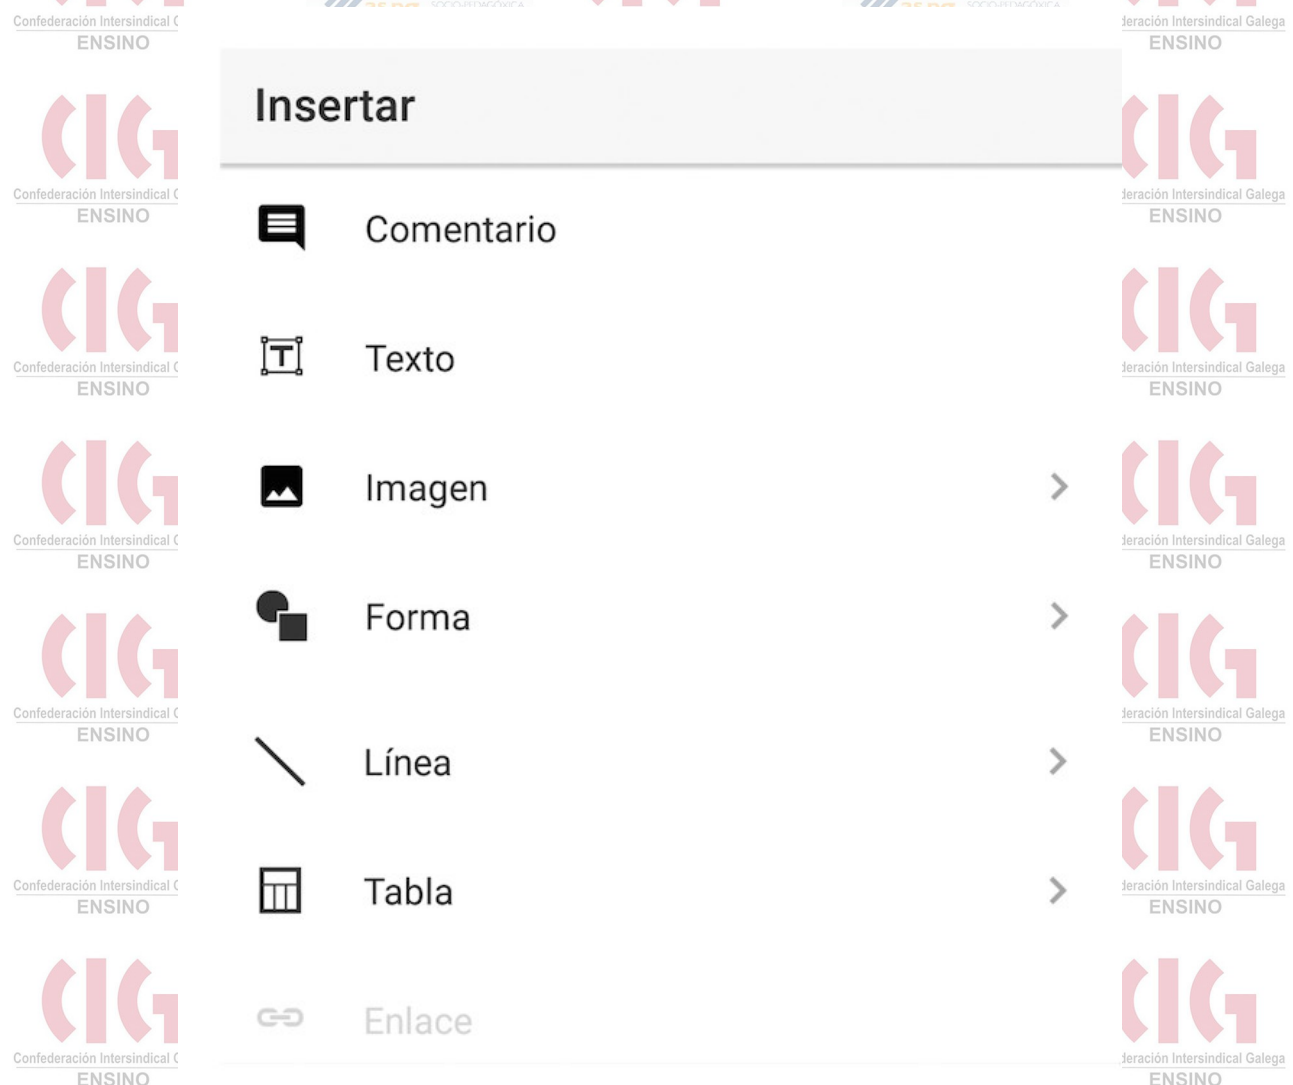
Confederación Intersindical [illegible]
ENSINO

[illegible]deración Intersindical Galega
ENSINO

Insertar

Comentario

Texto

Imagen

Forma

Línea

Tabla

Enlace

CIG
Confederación Intersindical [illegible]
ENSINO

CIG
Confederación Intersindical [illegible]
ENSINO

CIG
Confederación Intersindical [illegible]
ENSINO

CIG
Confederación Intersindical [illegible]
ENSINO

CIG
Confederación Intersindical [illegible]
ENSINO

CIG
Confederación Intersindical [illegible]
ENSINO

CIG
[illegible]deración Intersindical Galega
ENSINO

CIG
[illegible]deración Intersindical Galega
ENSINO

CIG
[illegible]deración Intersindical Galega
ENSINO

CIG
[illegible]deración Intersindical Galega
ENSINO

CIG
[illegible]deración Intersindical Galega
ENSINO

CIG
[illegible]deración Intersindical Galega
ENSINO